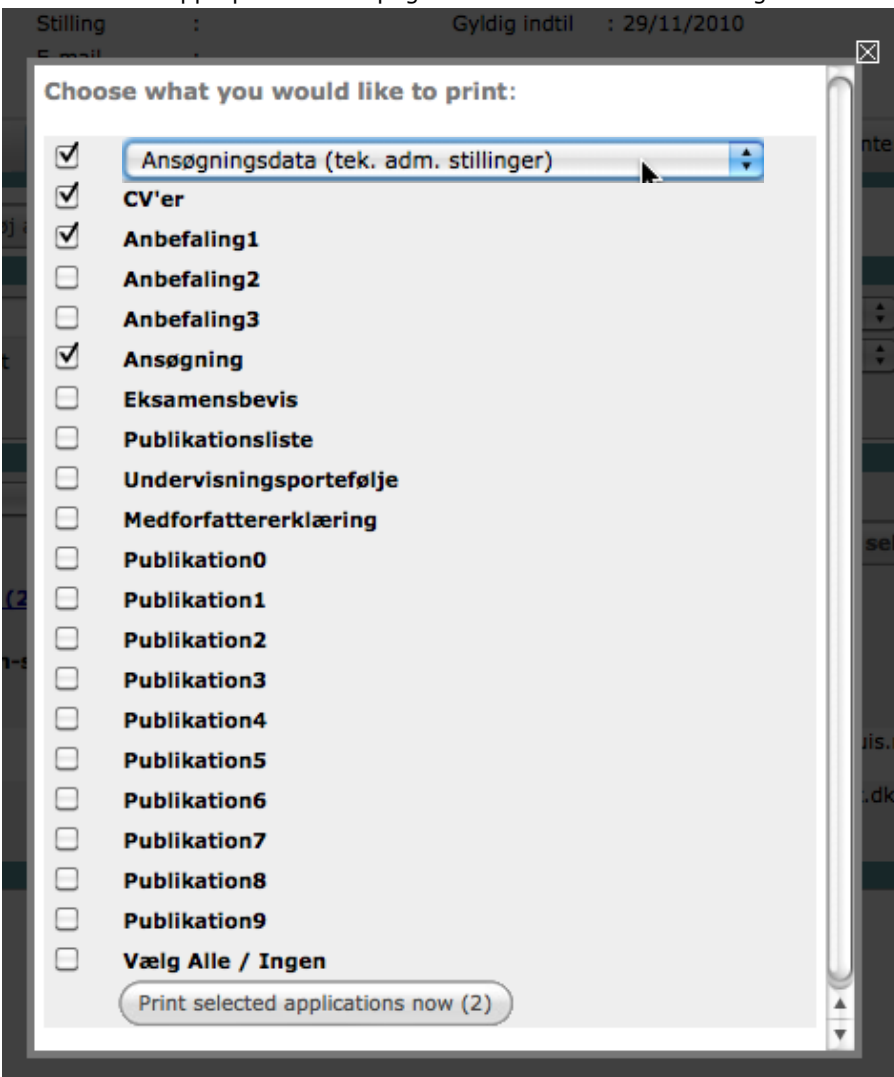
Stilling :
Gyldig indtil : 29/11/2010

Choose what you would like to print:

☑ Ansøgningsdata (tek. adm. stillinger)
☑ CV'er
☑ Anbefaling1
☐ Anbefaling2
☐ Anbefaling3
☑ Ansøgning
☐ Eksamensbevis
☐ Publikationsliste
☐ Undervisningsportefølje
☐ Medforfattererklæring
☐ Publikation0
☐ Publikation1
☐ Publikation2
☐ Publikation3
☐ Publikation4
☐ Publikation5
☐ Publikation6
☐ Publikation7
☐ Publikation8
☐ Publikation9
☐ Vælg Alle / Ingen

Print selected applications now (2)